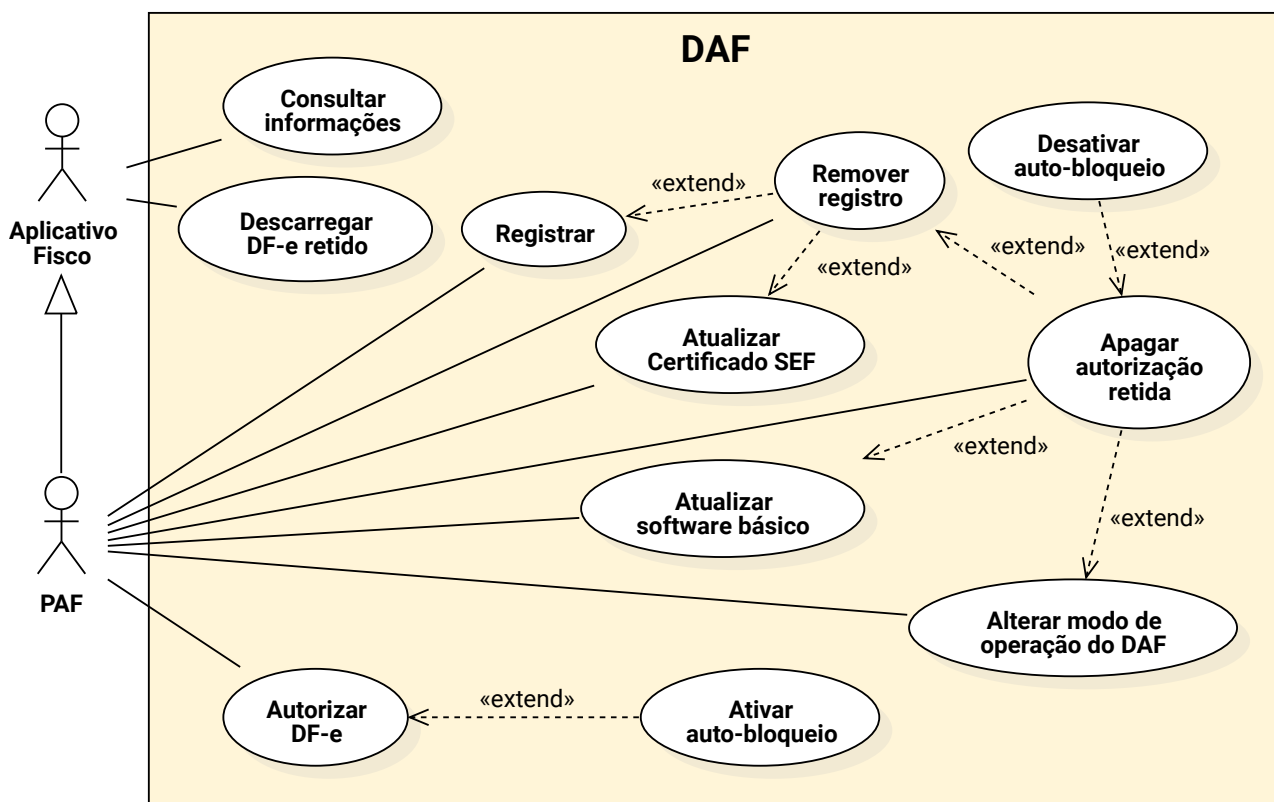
DAF

Aplicativo Fisco

PAF

Consultar informações

Descarregar DF-e retido

Registrar

«extend»

Remover registro

Desativar auto-bloqueio

«extend»

«extend»

«extend»

Atualizar Certificado SEF

Apagar autorização retida

«extend»

Atualizar software básico

«extend»

Alterar modo de operação do DAF

Autorizar DF-e

«extend»

Ativar auto-bloqueio